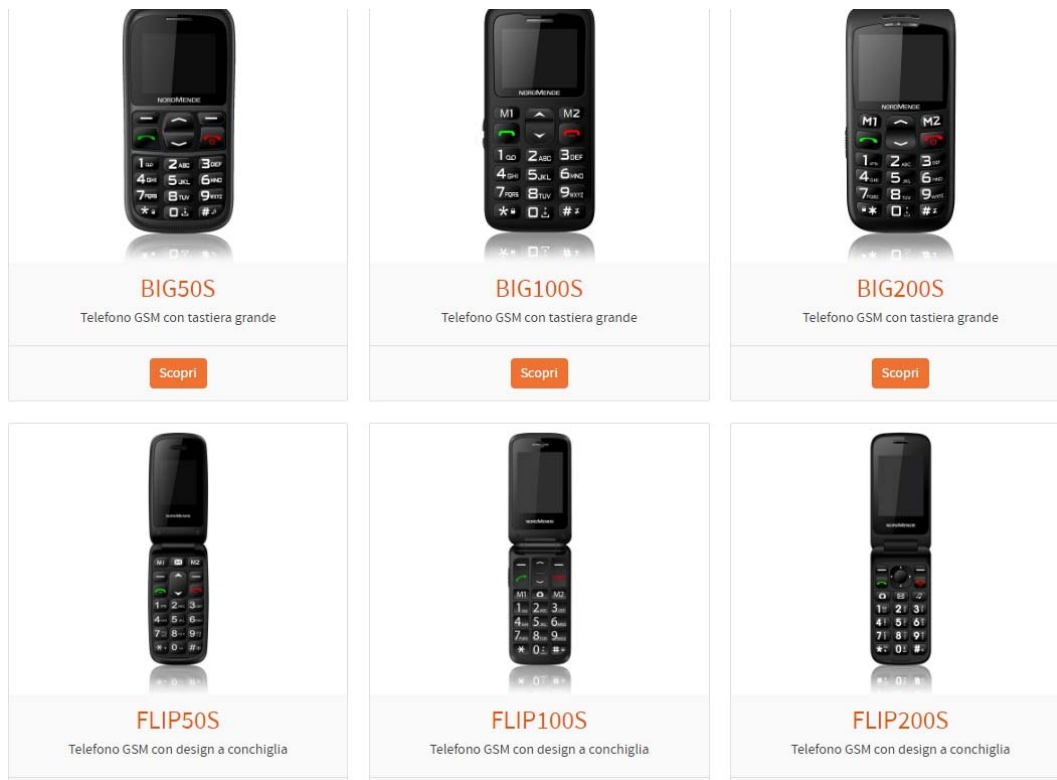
NORDMENDE

BIG50S
Telefono GSM con tastiera grande
Scopri

NORDMENDE
M1 M2

BIG100S
Telefono GSM con tastiera grande
Scopri

NORDMENDE
M1 M2

BIG200S
Telefono GSM con tastiera grande
Scopri

NORDMENDE

FLIP50S
Telefono GSM con design a conchiglia

NORDMENDE

FLIP100S
Telefono GSM con design a conchiglia

NORDMENDE

FLIP200S
Telefono GSM con design a conchiglia